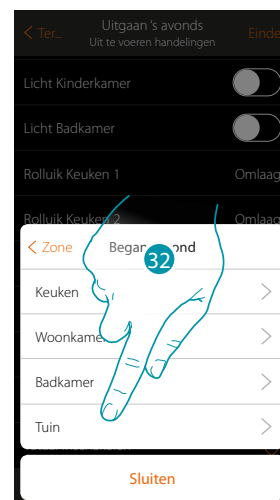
< Ter... Uitgaan 's avonds Uit te voeren handelingen Einde

Licht Kinderkamer

Licht Badkamer

Rolluik Keuken 1 Omlaag

Rolluik Keuken 2 Omlaag

< Zone Began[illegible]ond

32

Keuken

Woonkamer

Badkamer

Tuin

Sluiten